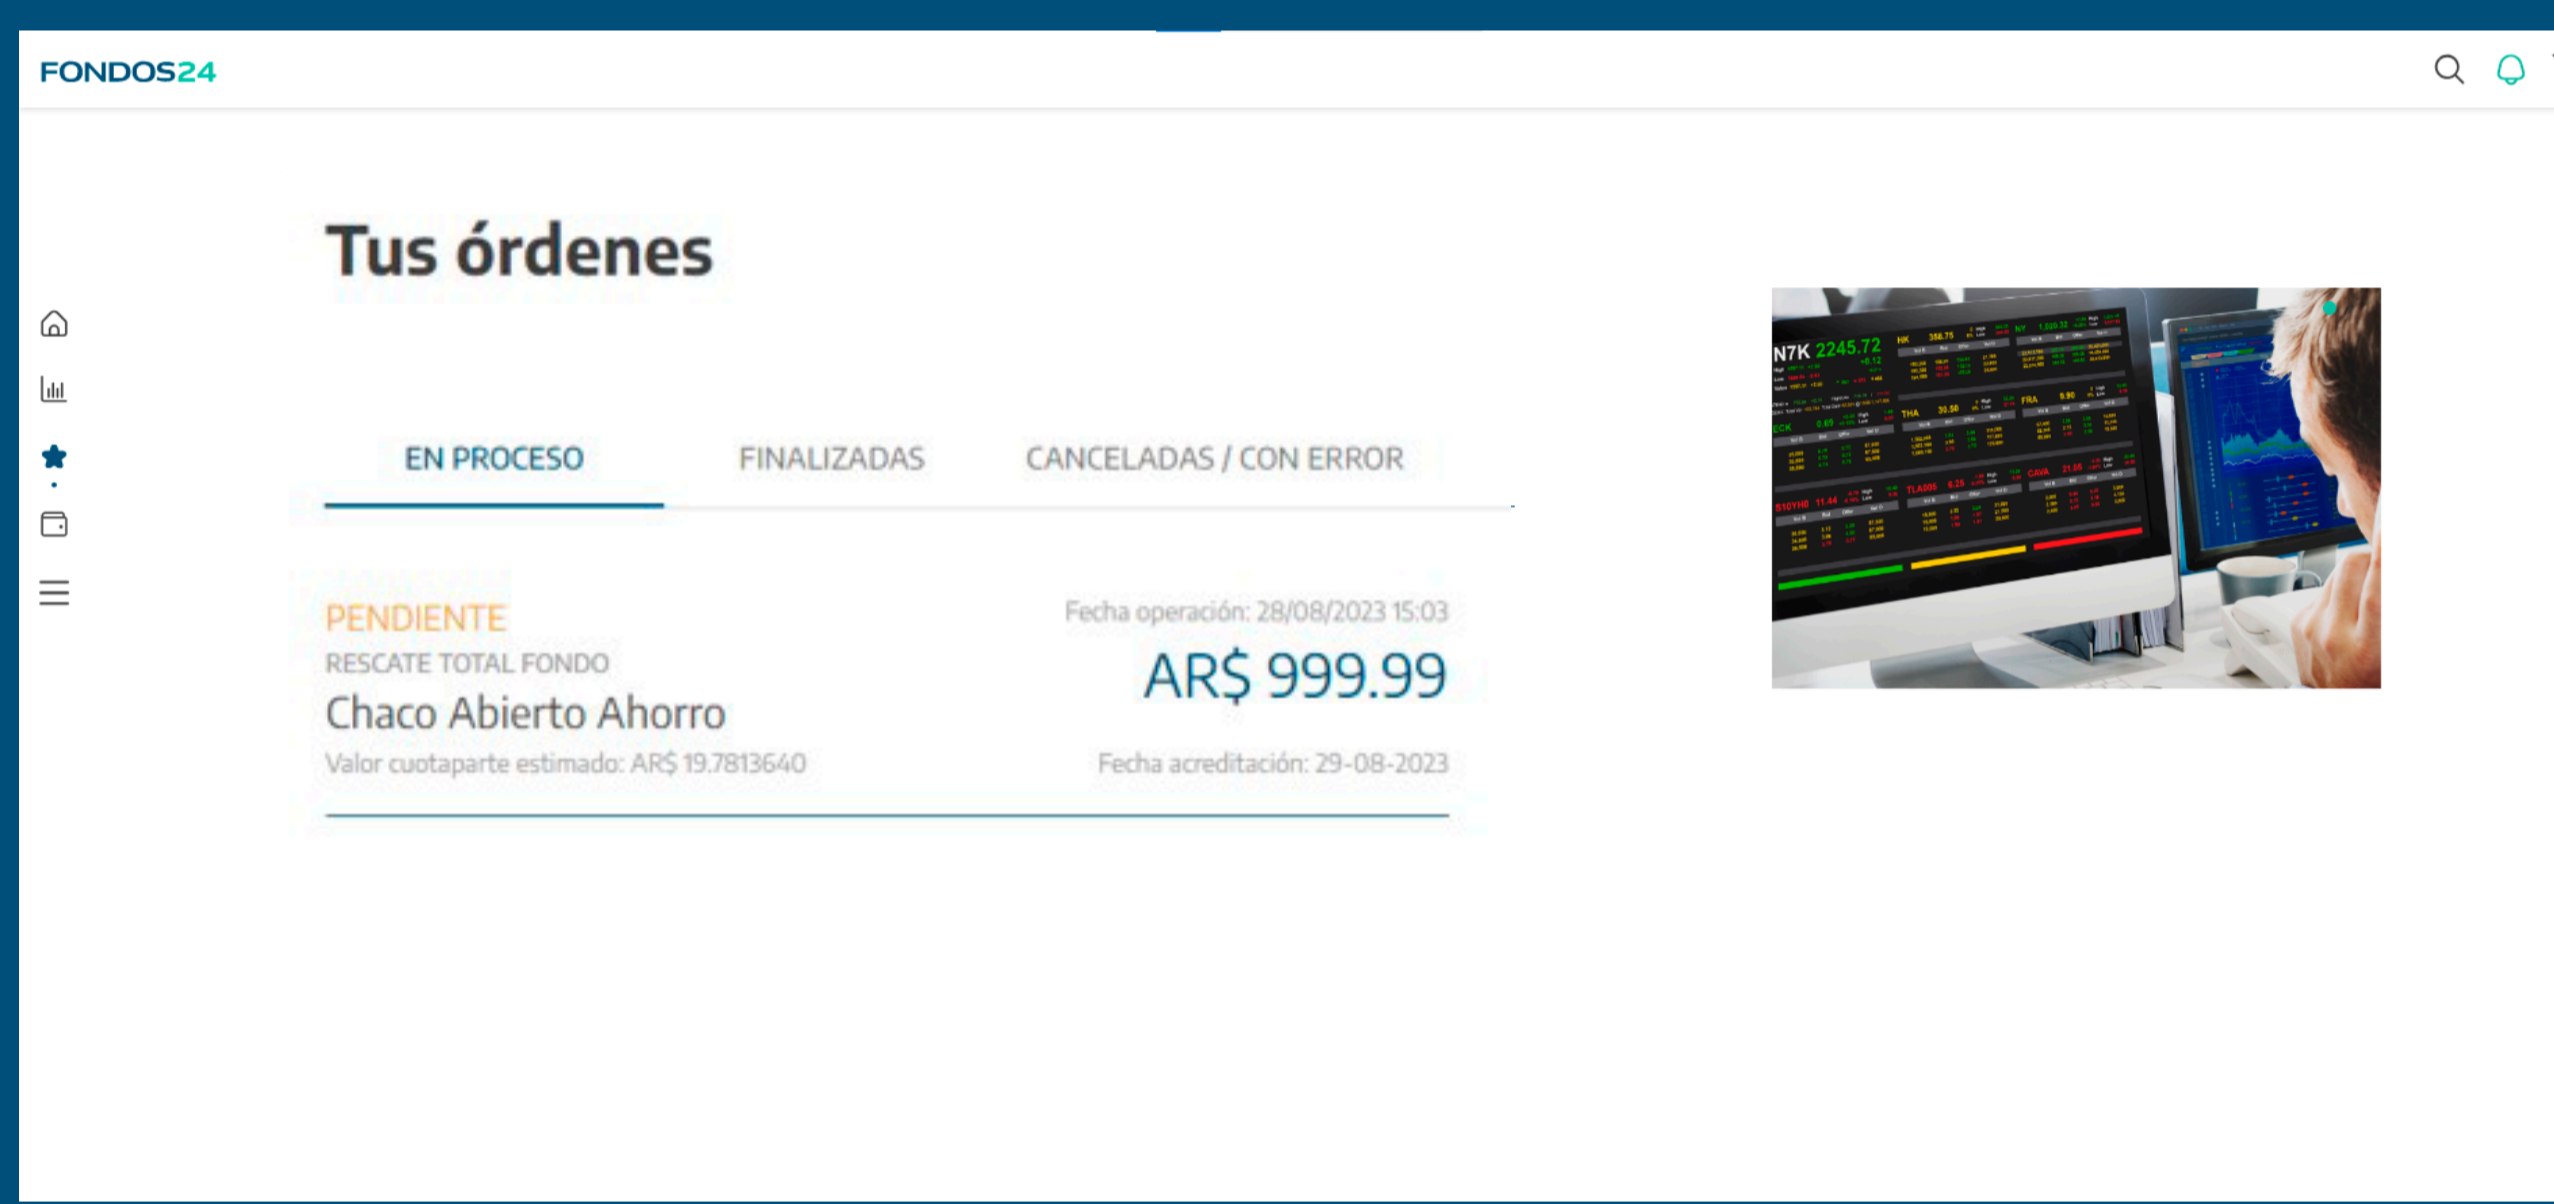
FONDOS24

Tus órdenes

EN PROCESO FINALIZADAS CANCELADAS / CON ERROR

PENDIENTE
RESCATE TOTAL FONDO
Chaco Abierto Ahorro
Valor cuotaparte estimado: AR$ 19.7813640

Fecha operación: 28/08/2023 15:03
AR$ 999.99
Fecha acreditación: 29-08-2023

N7K 2245.72
HK 358.75
NY 1,520.32
THA 30.50
FRA 9.90
CAVA 21.06
TLA005 6.25
510YH0 11.44